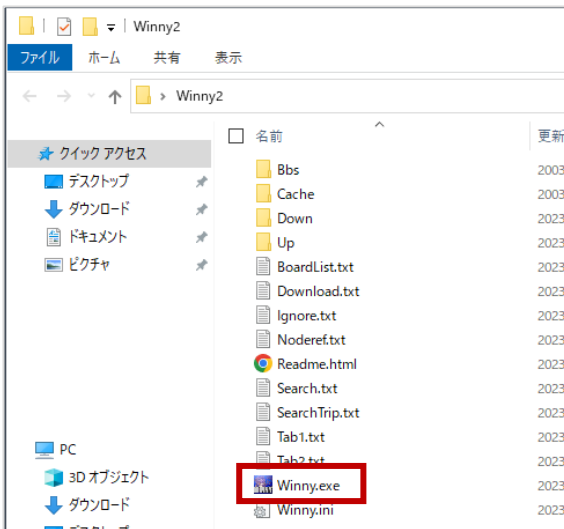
Winny2

ファイル　ホーム　共有　表示

Winny2

クイック アクセス
デスクトップ
ダウンロード
ドキュメント
ピクチャ

PC
3D オブジェクト
ダウンロード

名前
Bbs
Cache
Down
Up
BoardList.txt
Download.txt
Ignore.txt
Noderef.txt
Readme.html
Search.txt
SearchTrip.txt
Tab1.txt
Tab2.txt
Winny.exe
Winny.ini

更新
2003
2023
2023
2023
2023
2023
2023
2023
2023
2023
2023
2023
2023
2023
2023